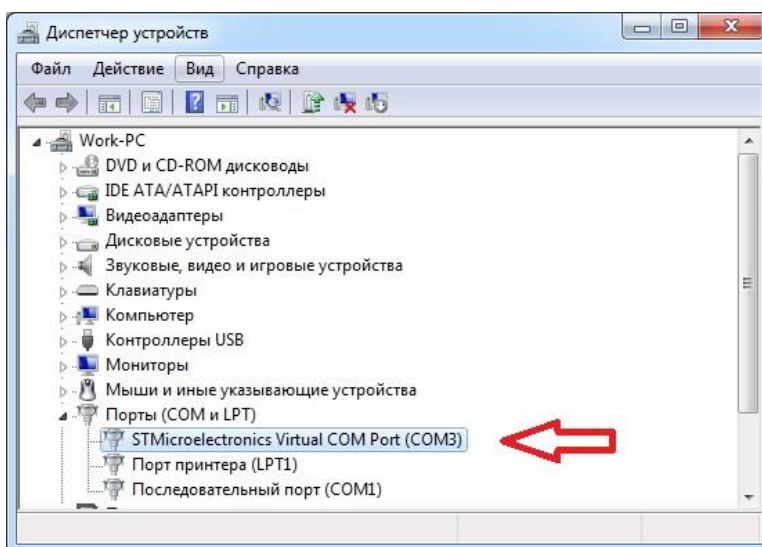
Диспетчер устройств

Файл Действие Вид Справка

Work-PC
DVD и CD-ROM дисководы
IDE ATA/ATAPI контроллеры
Видеоадаптеры
Дисковые устройства
Звуковые, видео и игровые устройства
Клавиатуры
Компьютер
Контроллеры USB
Мониторы
Мыши и иные указывающие устройства
Порты (COM и LPT)
STMicroelectronics Virtual COM Port (COM3)
Порт принтера (LPT1)
Последовательный порт (COM1)